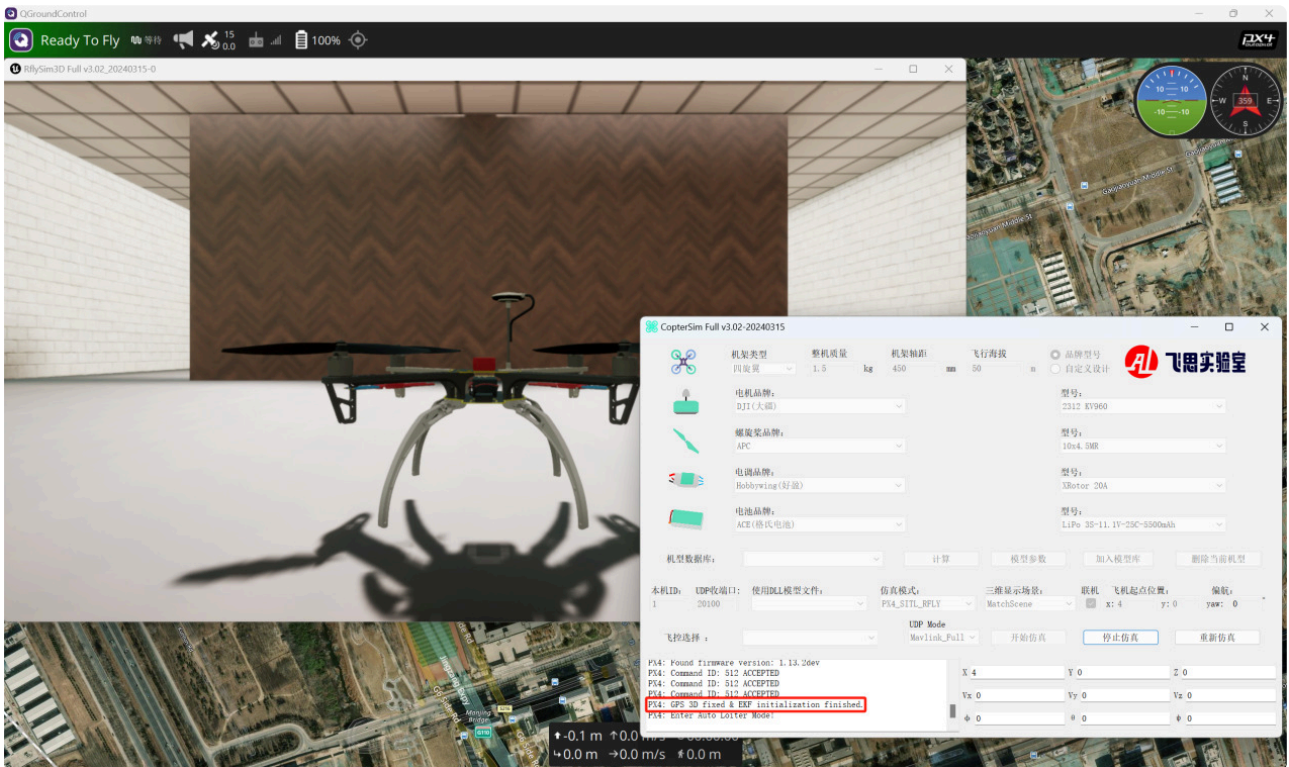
QGroundControl

Ready To Fly 等待 15 0.0 100%

RflySim3D Full v3.02_20240315-0

10 10 -10 -10 W 359 E

CopterSim Full v3.02-20240315

机架类型 四旋翼 整机质量 1.5 kg 机架轴距 450 mm 飞行海拔 50 m 品牌型号 自定义设计 飞思实验室

电机品牌: DJI(大疆) 型号: 2312 KV960

螺旋桨品牌: APC 型号: 10x4.5MR

电调品牌: Hobbywing(好盈) 型号: XRotor 20A

电池品牌: ACE(格氏电池) 型号: LiPo 3S-11.1V-25C-5500mAh

机型数据库: 计算 模型参数 加入模型库 删除当前机型

本机ID: 1 UDP收端口: 20100 使用DLL模型文件: 仿真模式: PX4_SITL_RFLY 三维显示场景: MatchScene 联机 飞机起点位置: x: 4 y: 0 偏航: yaw: 0

UDP Mode
飞控选择: Mavlink_Full 开始仿真 停止仿真 重新仿真

PX4: Found firmware version: 1.13.2dev
PX4: Command ID: 512 ACCEPTED
PX4: Command ID: 512 ACCEPTED
PX4: Command ID: 512 ACCEPTED
PX4: GPS 3D fixed & EKF initialization finished.
PX4: Enter Auto Loiter Mode!

X 4 Y 0 Z 0
Vx 0 Vy 0 Vz 0
φ 0 θ 0 ψ 0

↑-0.1 m ↑0.0 m/s ↑0.0 m/s
↳0.0 m →0.0 m/s ↟0.0 m